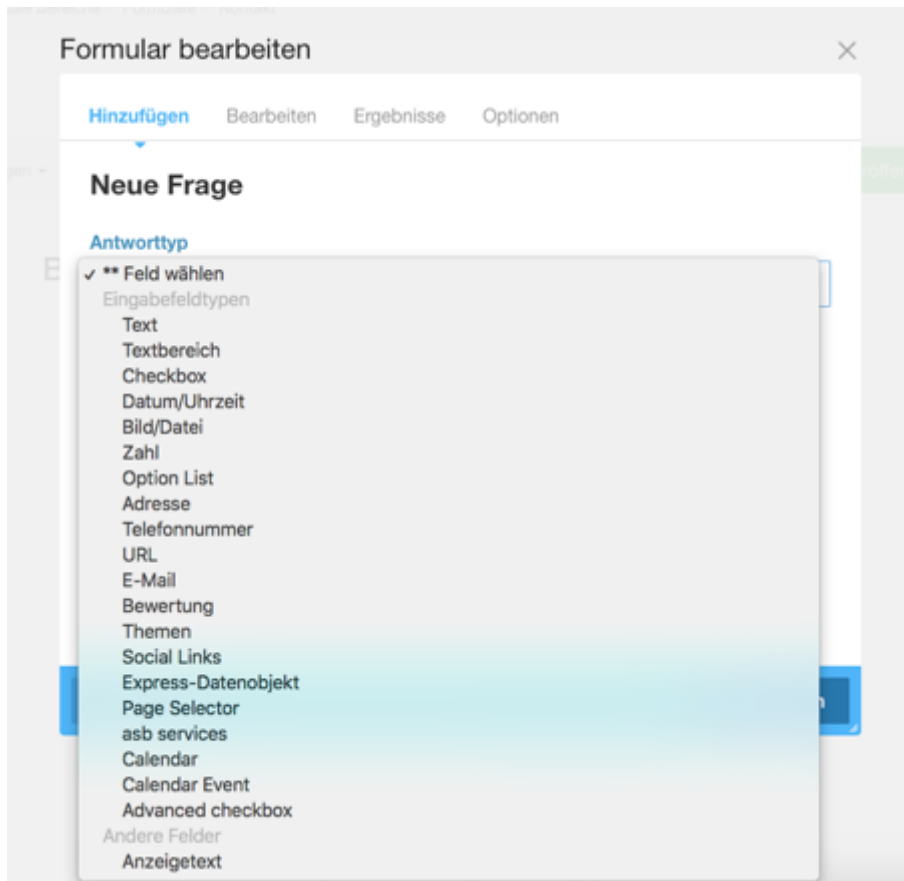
Formular bearbeiten

Hinzufügen Bearbeiten Ergebnisse Optionen

Neue Frage

Antworttyp

✓ ** Feld wählen
Eingabefeldtypen
Text
Textbereich
Checkbox
Datum/Uhrzeit
Bild/Datei
Zahl
Option List
Adresse
Telefonnummer
URL
E-Mail
Bewertung
Themen
Social Links
Express-Datenobjekt
Page Selector
asb services
Calendar
Calendar Event
Advanced checkbox
Andere Felder
Anzeigetext